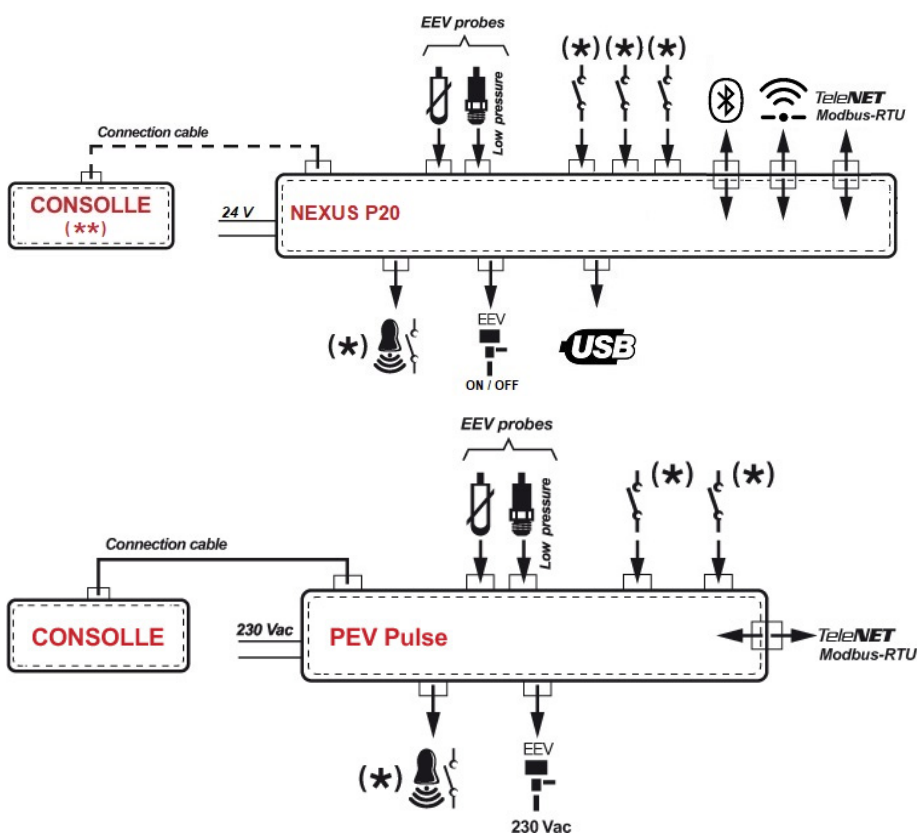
EEV probes

Low pressure

(*) (*) (*)

TeleNET Modbus-RTU

Connection cable

CONSOLLE (**)

24 V

NEXUS P20

(*)

EEV

ON / OFF

USB

EEV probes

Low pressure

(*) (*)

Connection cable

CONSOLLE

230 Vac

PEV Pulse

TeleNET Modbus-RTU

(*)

EEV

230 Vac